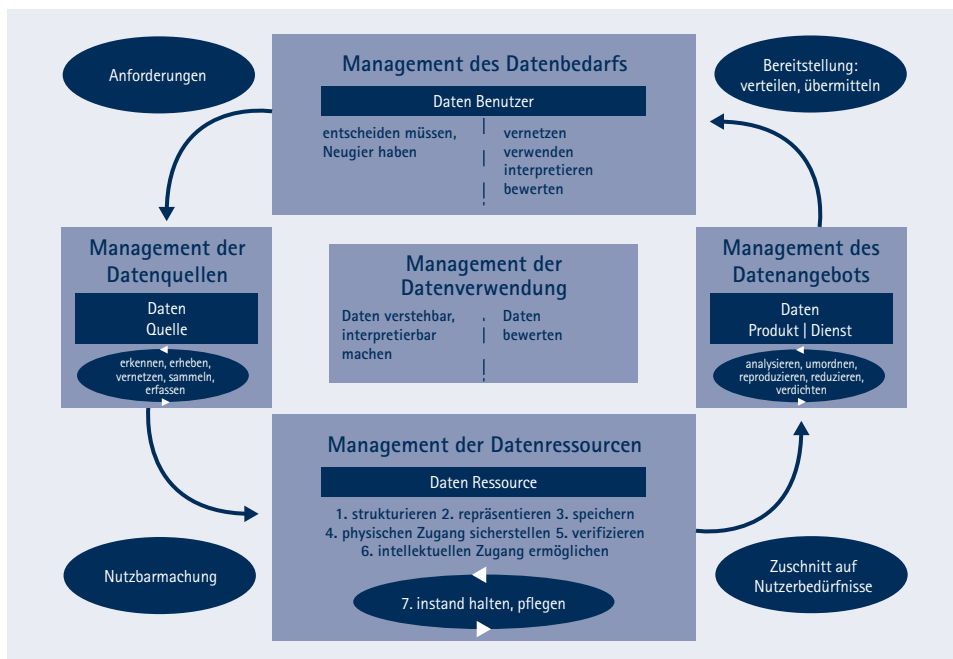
Anforderungen

Management des Datenbedarfs

Daten Benutzer

entscheiden müssen, Neugier haben

vernetzen
verwenden
interpretieren
bewerten

Bereitstellung: verteilen, übermitteln

Management der Datenquellen

Daten
Quelle

erkennen, erheben, vernetzen, sammeln, erfassen

Management der Datenverwendung

Daten verstehbar, interpretierbar machen

Daten bewerten

Management des Datenangebots

Daten
Produkt | Dienst

analysieren, umordnen, reproduzieren, reduzieren, verdichten

Management der Datenressourcen

Daten Ressource

1. strukturieren 2. repräsentieren 3. speichern
4. physischen Zugang sicherstellen 5. verifizieren
6. intellektuellen Zugang ermöglichen

7. instand halten, pflegen

Nutzbarmachung

Zuschnitt auf Nutzerbedürfnisse